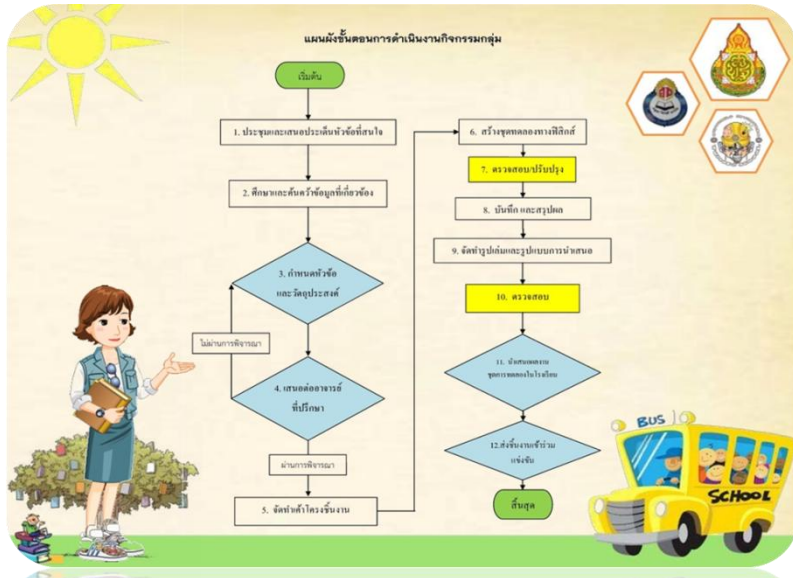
แผนผังขั้นตอนการดำเนินงานกิจกรรมกลุ่ม

เริ่มต้น

1. ประชุมและเสนอประเด็นหัวข้อที่สนใจ

2. ศึกษาและค้นคว้าข้อมูลที่เกี่ยวข้อง

3. กำหนดหัวข้อและวัตถุประสงค์

ไม่ผ่านการพิจารณา

4. เสนอต่ออาจารย์ที่ปรึกษา

ผ่านการพิจารณา

5. จัดทำเค้าโครงชิ้นงาน

6. สร้างชุดทดลองทางฟิสิกส์

7. ตรวจสอบ/ปรับปรุง

8. บันทึก และสรุปผล

9. จัดทำรูปเล่มและรูปแบบการนำเสนอ

10. ตรวจสอบ

11. นำเสนอผลงานชุดการทดลองในโรงเรียน

12.ส่งชิ้นงานเข้าร่วมแข่งขัน

สิ้นสุด

BUS

SCHOOL